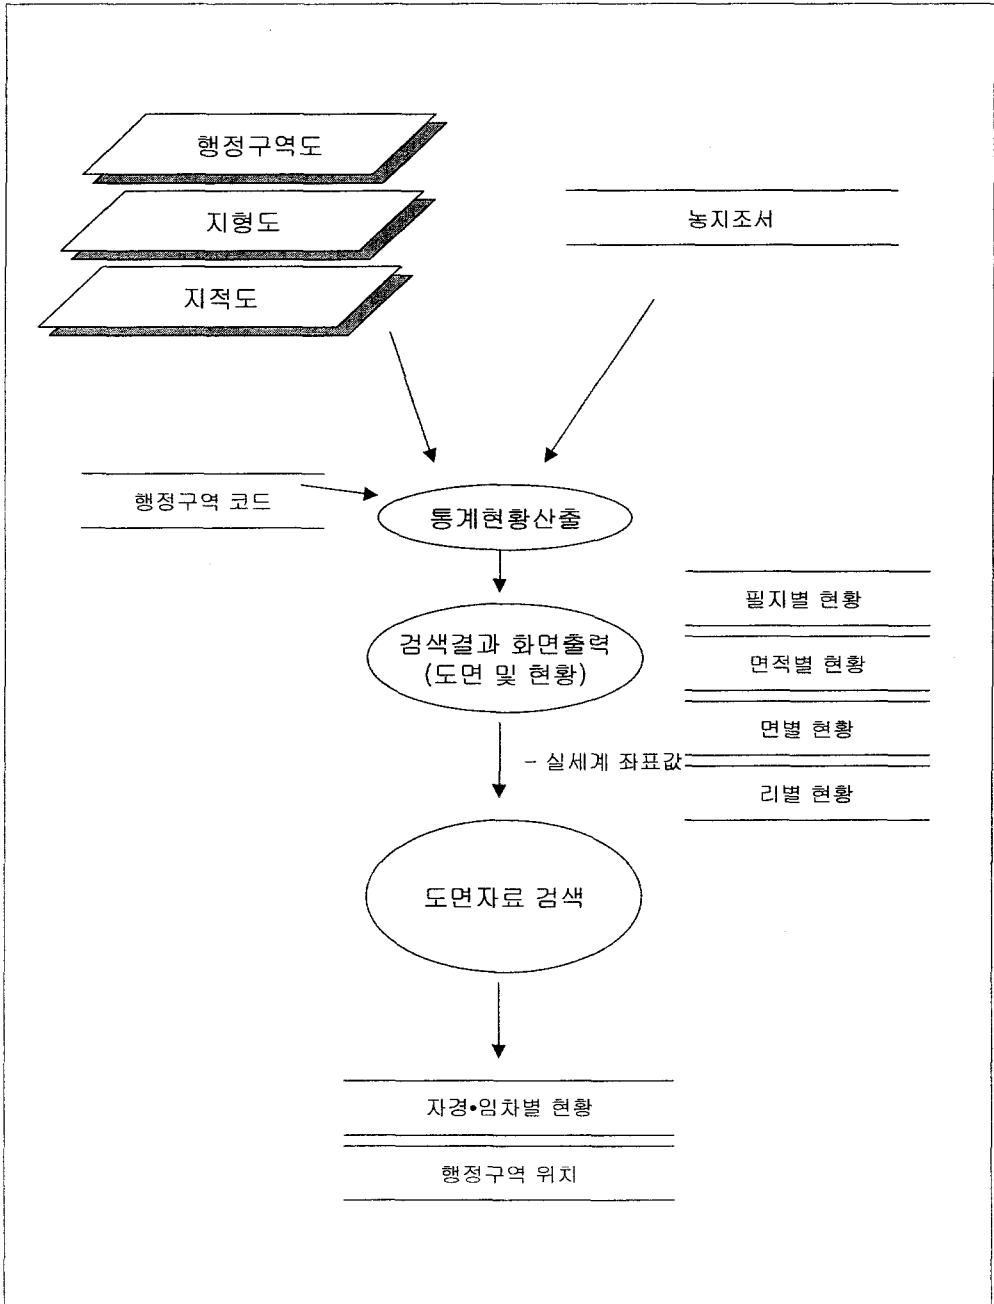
행정구역도

지형도

지적도

농지조서

행정구역 코드

통계현황산출

필지별 현황

검색결과 화면출력 (도면 및 현황)

면적별 현황

면별 현황

- 실세계 좌표값

리별 현황

도면자료 검색

자경•임차별 현황

행정구역 위치